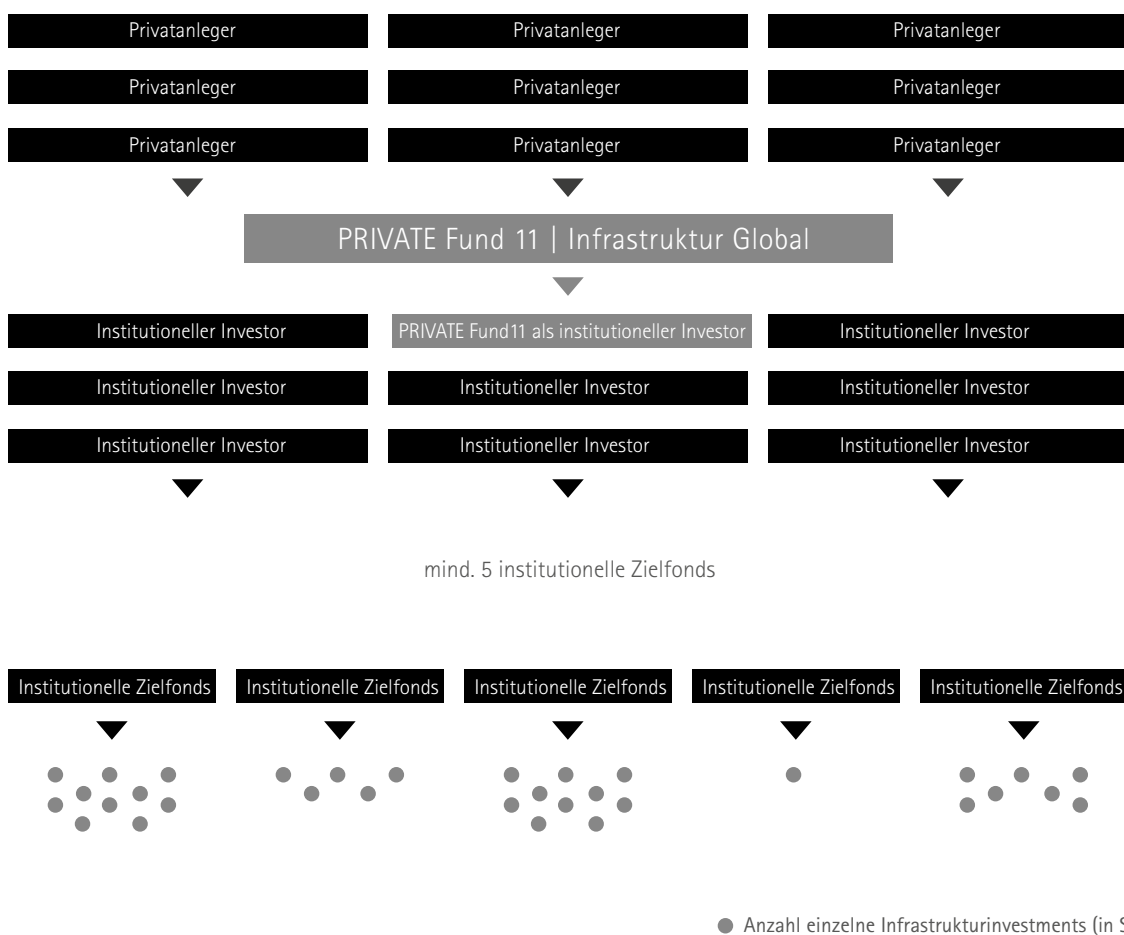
Privatanleger
Privatanleger
Privatanleger

Privatanleger
Privatanleger
Privatanleger

Privatanleger
Privatanleger
Privatanleger

PRIVATE Fund 11 | Infrastruktur Global

Institutioneller Investor
PRIVATE Fund11 als institutioneller Investor
Institutioneller Investor

Institutioneller Investor
Institutioneller Investor
Institutioneller Investor

Institutioneller Investor
Institutioneller Investor
Institutioneller Investor

mind. 5 institutionelle Zielfonds

Institutionelle Zielfonds
Institutionelle Zielfonds
Institutionelle Zielfonds
Institutionelle Zielfonds
Institutionelle Zielfonds

Anzahl einzelne Infrastrukturinvestments (in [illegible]